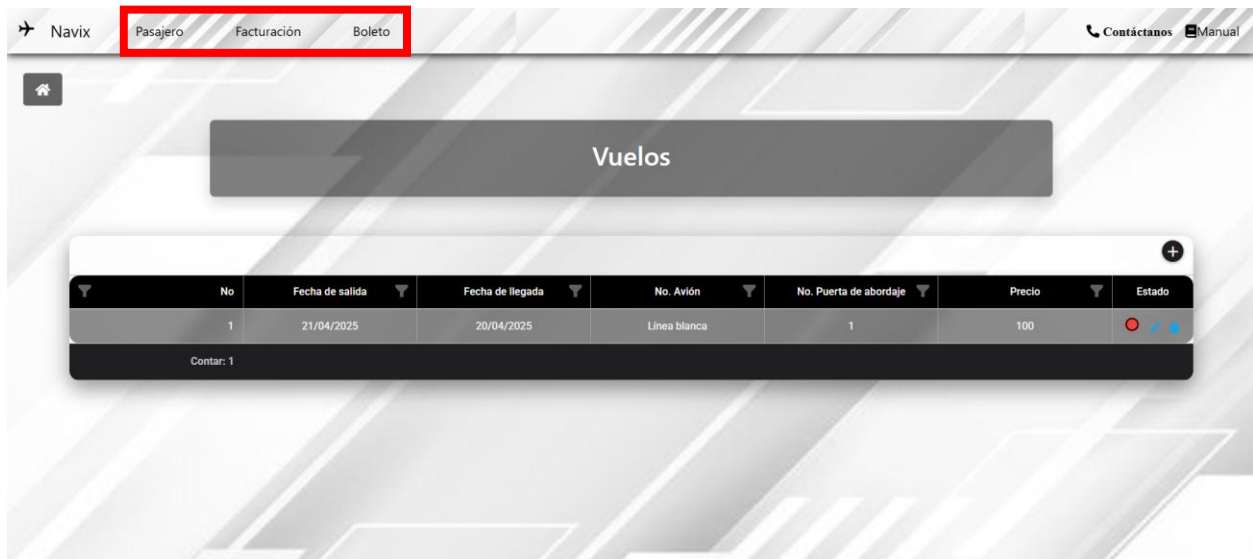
Navix Pasajero Facturación Boleto

Contáctanos Manual

Vuelos

| No | Fecha de salida | Fecha de llegada | No. Avión | No. Puerta de abordaje | Precio | Estado |
|---|---|---|---|---|---|---|
| 1 | 21/04/2025 | 20/04/2025 | Línea blanca | 1 | 100 | |

Contar: 1